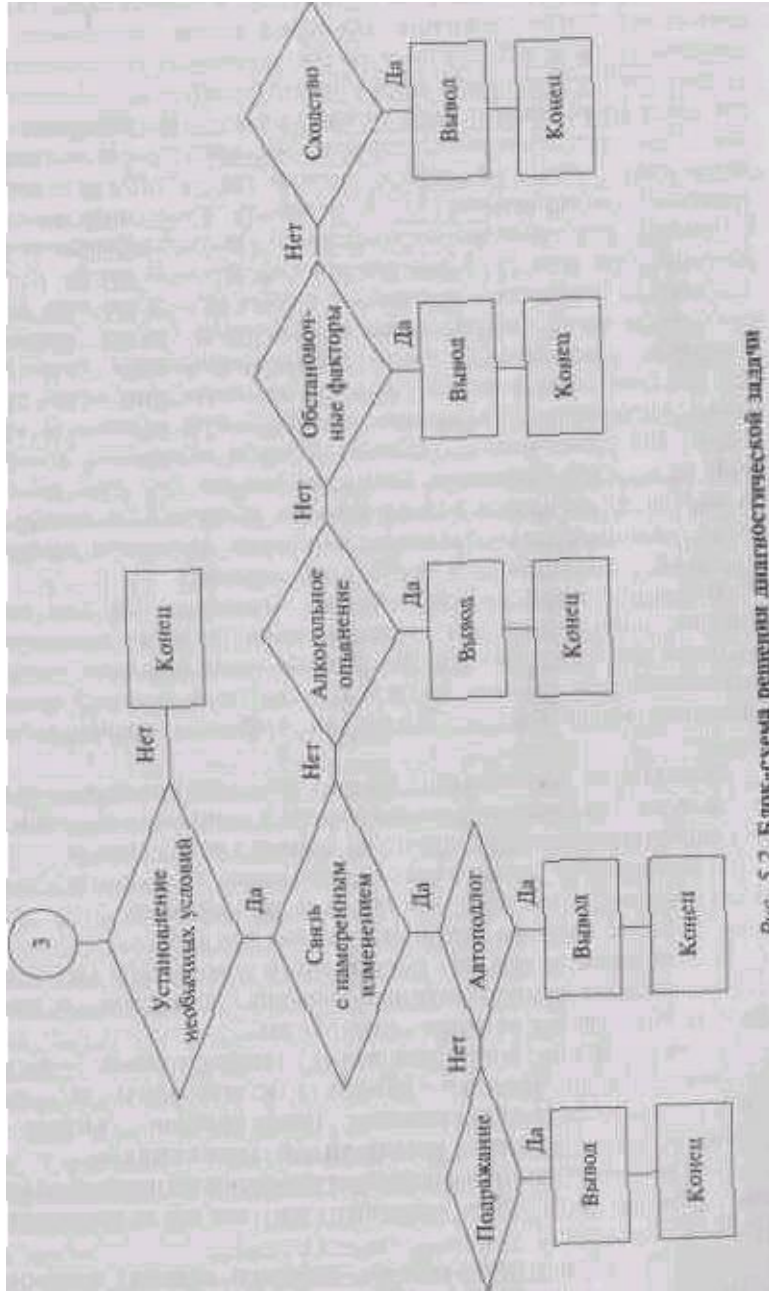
3

Установление необычных условий

Нет

Конец

Да

Связь с намеренным изменением

Нет

Алкогольное опьянение

Нет

Обстановочные факторы

Нет

Сходство

Да

Вывод

Конец

Да

Вывод

Конец

Да

Вывод

Конец

Да

Автоподлог

Нет

Подражание

Да

Вывод

Конец

Да

Вывод

Конец

Рис. 5.2. Блок-схема решения диагностической задачи